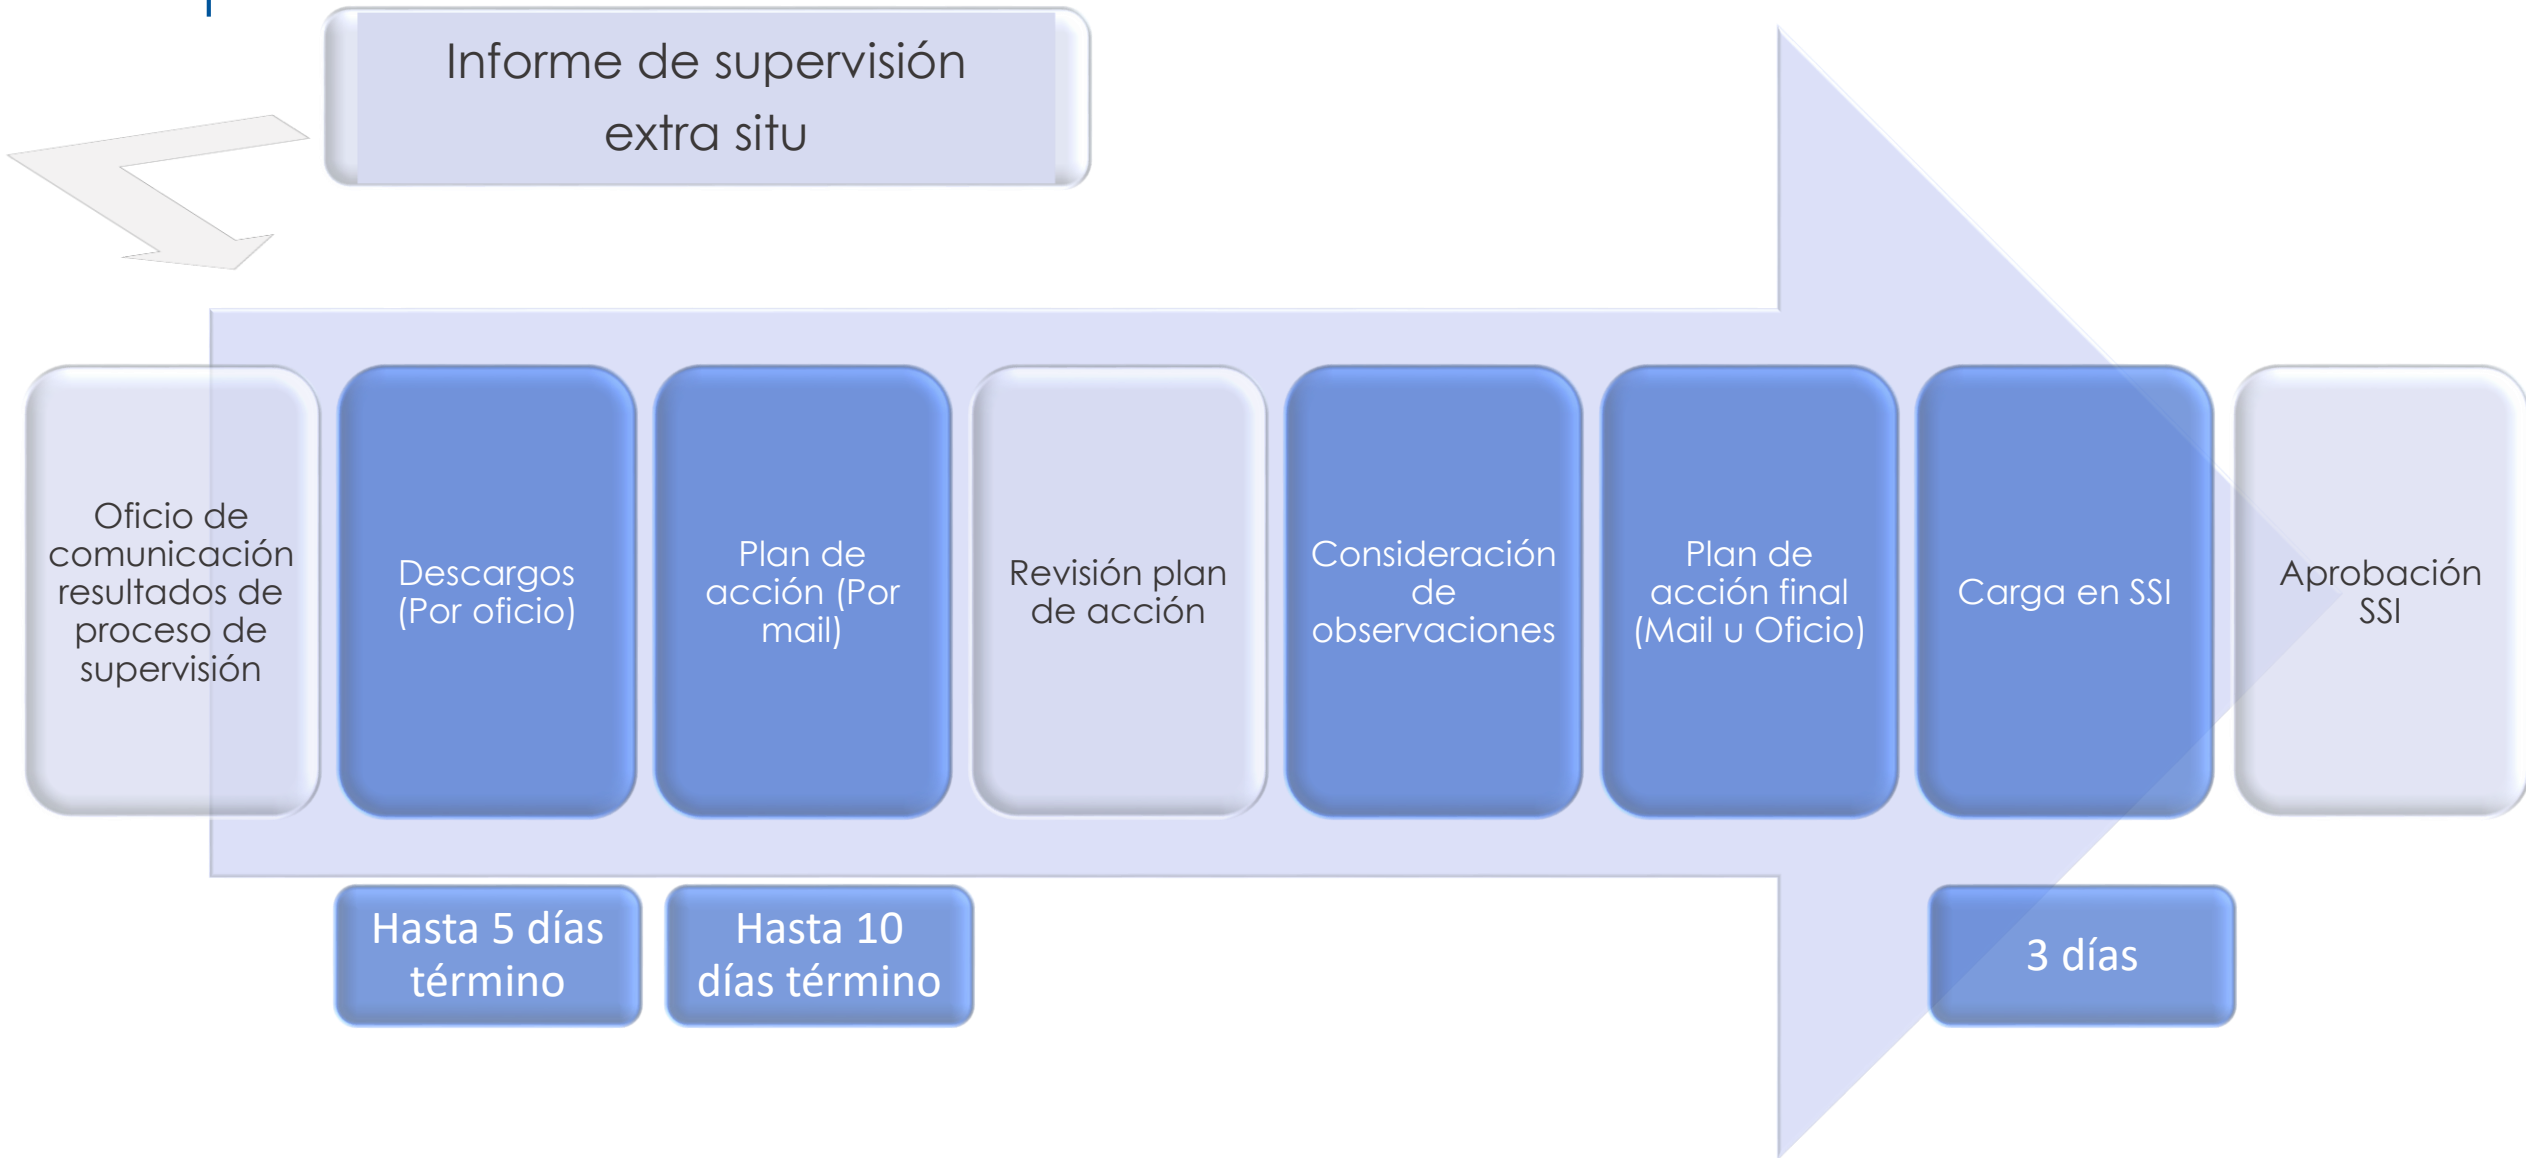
Informe de supervisión extra situ

Oficio de comunicación resultados de proceso de supervisión

Descargos (Por oficio)

Plan de acción (Por mail)

Revisión plan de acción

Consideración de observaciones

Plan de acción final (Mail u Oficio)

Carga en SSI

Aprobación SSI

Hasta 5 días término

Hasta 10 días término

3 días